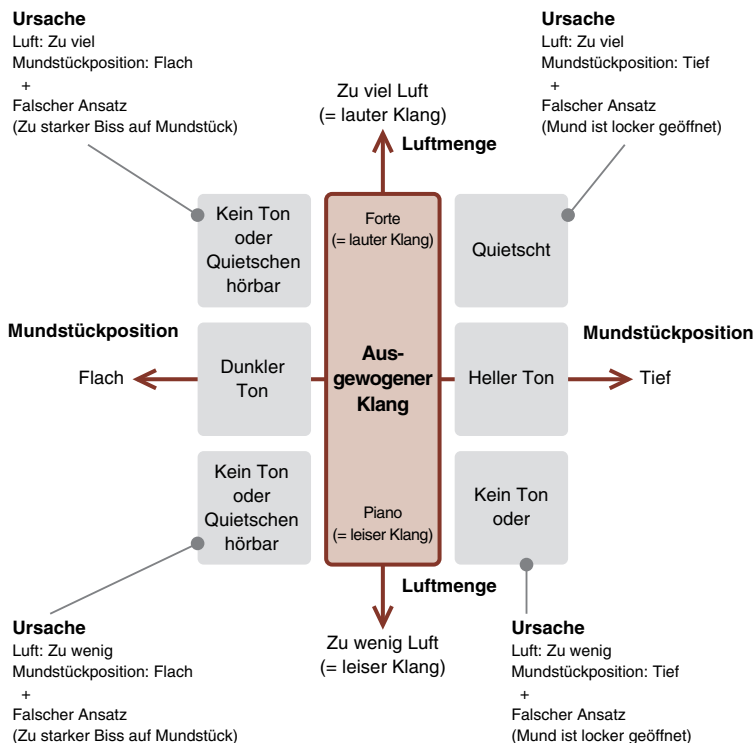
**Ursache**
Luft: Zu viel
Mundstückposition: Flach
+
Falscher Ansatz
(Zu starker Biss auf Mundstück)

Zu viel Luft
(= lauter Klang)

**Luftmenge**

**Ursache**
Luft: Zu viel
Mundstückposition: Tief
+
Falscher Ansatz
(Mund ist locker geöffnet)

Kein Ton oder Quietschen hörbar

Forte
(= lauter Klang)

Quietscht

**Mundstückposition**

Flach

Dunkler Ton

**Ausgewogener Klang**

Heller Ton

**Mundstückposition**

Tief

Kein Ton oder Quietschen hörbar

Piano
(= leiser Klang)

Kein Ton oder

**Luftmenge**

**Ursache**
Luft: Zu wenig
Mundstückposition: Flach
+
Falscher Ansatz
(Zu starker Biss auf Mundstück)

Zu wenig Luft
(= leiser Klang)

**Ursache**
Luft: Zu wenig
Mundstückposition: Tief
+
Falscher Ansatz
(Mund ist locker geöffnet)